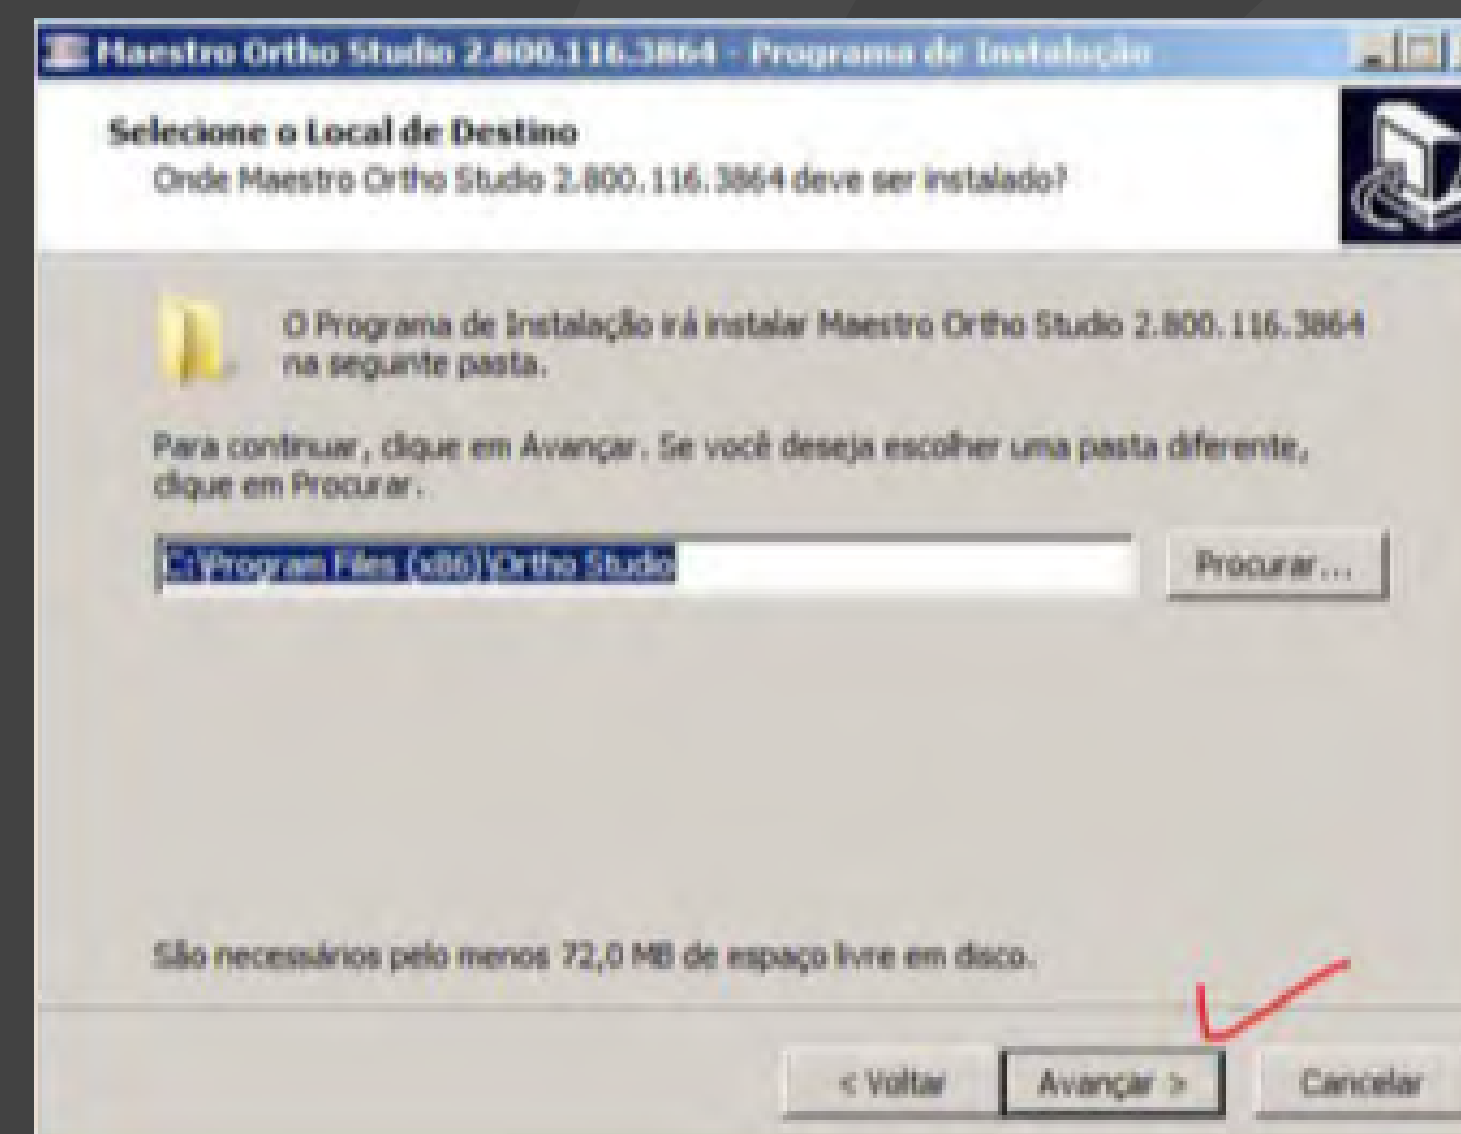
Maestro Ortho Studio 2.800.116.3864 - Programa de Instalação

Selecione o Local de Destino
Onde Maestro Ortho Studio 2.800.116.3864 deve ser instalado?

O Programa de Instalação irá instalar Maestro Ortho Studio 2.800.116.3864 na seguinte pasta.

Para continuar, clique em Avançar. Se você deseja escolher uma pasta diferente, clique em Procurar.

C:\Program Files (x86)\Ortho Studio

Procurar...

São necessários pelo menos 72,0 MB de espaço livre em disco.

< Voltar
Avançar >
Cancelar